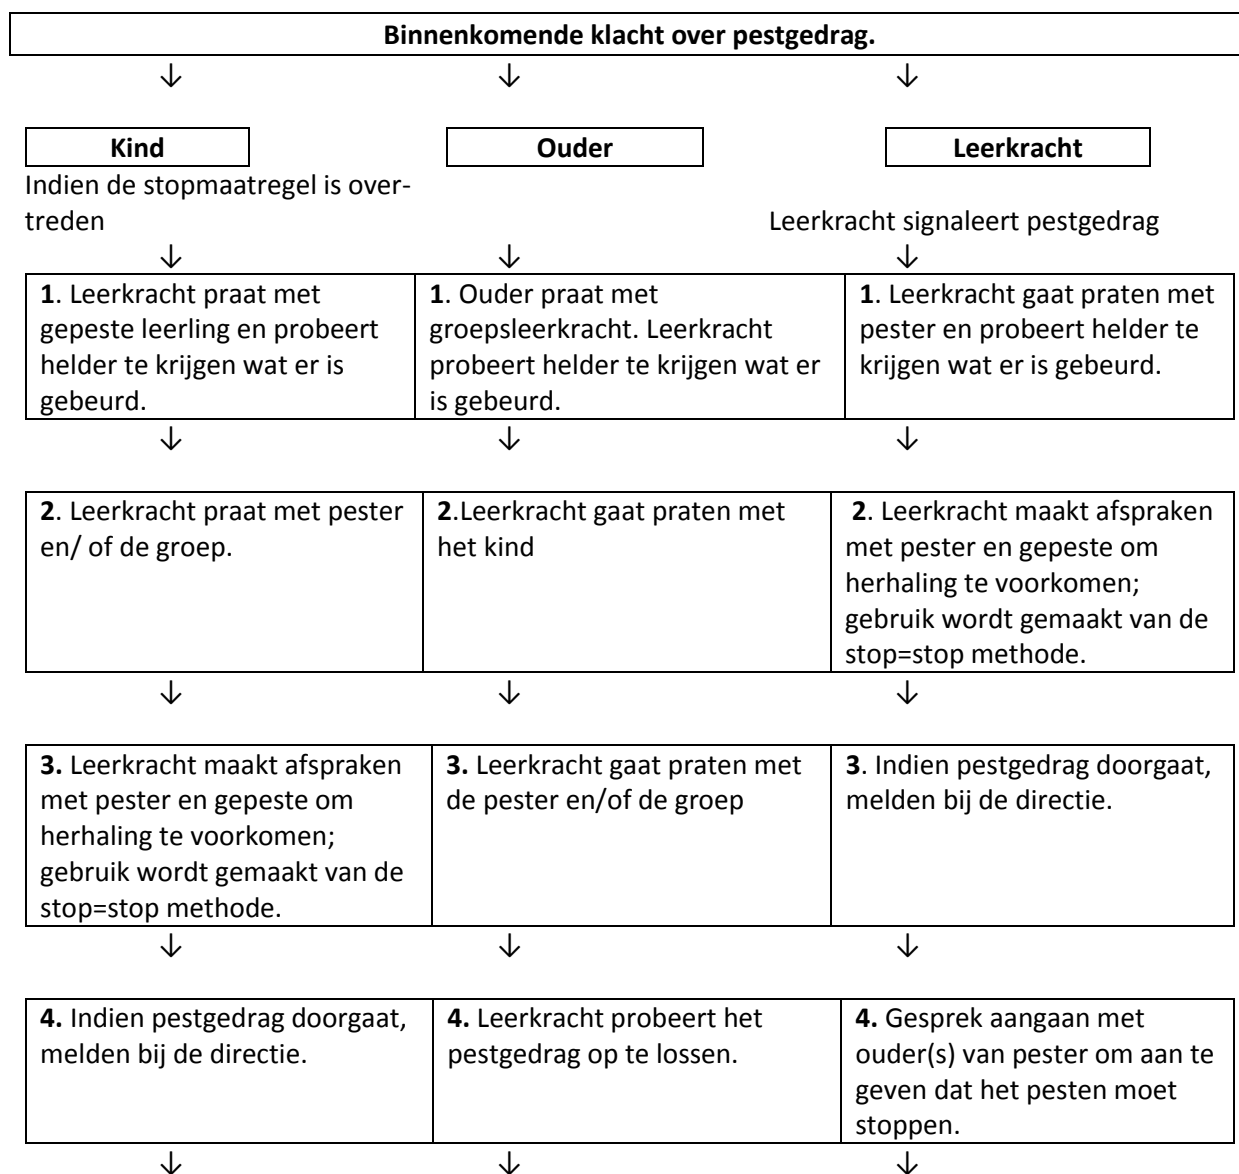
**Binnenkomende klacht over pestgedrag.**

↓ ↓ ↓

| Kind | Ouder | Leerkracht |
|---|---|---|

Indien de stopmaatregel is overtreden

Leerkracht signaleert pestgedrag

↓ ↓ ↓

| **1**. Leerkracht praat met gepeste leerling en probeert helder te krijgen wat er is gebeurd. | **1**. Ouder praat met groepsleerkracht. Leerkracht probeert helder te krijgen wat er is gebeurd. | **1**. Leerkracht gaat praten met pester en probeert helder te krijgen wat er is gebeurd. |
|---|---|---|

↓ ↓ ↓

| **2**. Leerkracht praat met pester en/ of de groep. | **2**.Leerkracht gaat praten met het kind | **2**. Leerkracht maakt afspraken met pester en gepeste om herhaling te voorkomen; gebruik wordt gemaakt van de stop=stop methode. |
|---|---|---|

↓ ↓ ↓

| **3.** Leerkracht maakt afspraken met pester en gepeste om herhaling te voorkomen; gebruik wordt gemaakt van de stop=stop methode. | **3.** Leerkracht gaat praten met de pester en/of de groep | **3**. Indien pestgedrag doorgaat, melden bij de directie. |
|---|---|---|

↓ ↓ ↓

| **4.** Indien pestgedrag doorgaat, melden bij de directie. | **4.** Leerkracht probeert het pestgedrag op te lossen. | **4.** Gesprek aangaan met ouder(s) van pester om aan te geven dat het pesten moet stoppen. |
|---|---|---|

↓ ↓ ↓